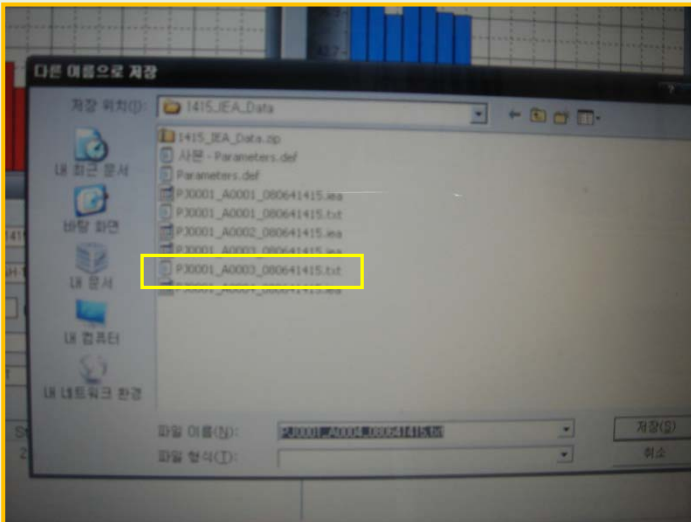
다른 이름으로 저장

저장 위치(I): 1415_IEA_Data

내 최근 문서
바탕 화면
내 문서
내 컴퓨터
내 네트워크 환경

1415_IEA_Data.zip
사본 - Parameters.def
Parameters.def
P30001_A0001_080641415.iea
P30001_A0001_080641415.txt
P30001_A0002_080641415.iea
P30001_A0003_080641415.iea
P30001_A0003_080641415.txt
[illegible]

파일 이름(N): P30001_A0004_080641415.txt
파일 형식(T):

저장(S)
취소